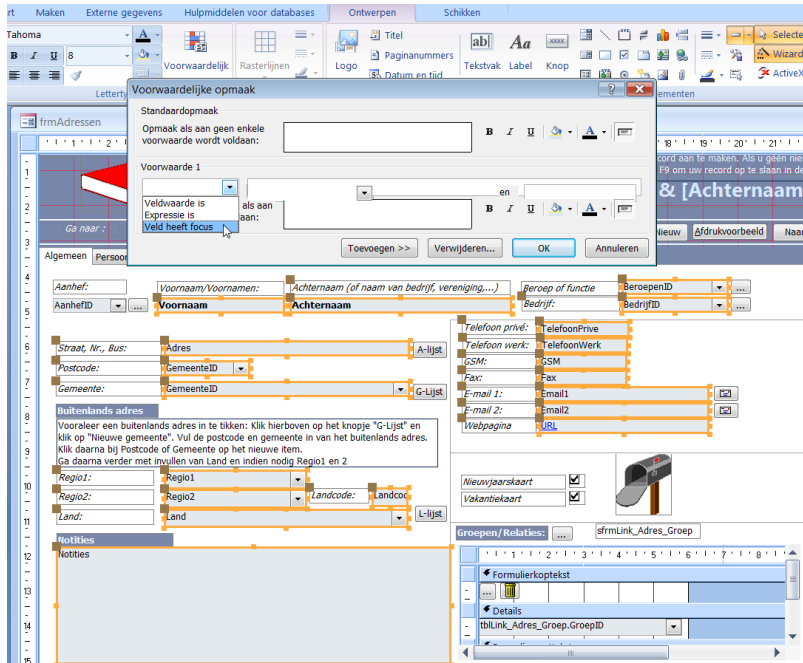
rt Maken Externe gegevens Hulpmiddelen voor databases Ontwerpen Schikken

Tahoma 8 Voorwaardelijk Rasterlijnen Logo Titel Paginanummers Datum en tijd Tekstvak Label Knop Selecte Wizard ActiveX Letterty ementen

frmAdressen

Voorwaardelijke opmaak

Standaardopmaak

Opmaak als aan geen enkele voorwaarde wordt voldaan:

Voorwaarde 1

Veldwaarde is
Expressie is
Veld heeft focus

als aan aan:

en

Toevoegen >> Verwijderen... OK Annuleren

cord aan te maken. Als u geen nie F9 om uw record op te slaan in de

& [Achternaam

Ga naar :

Nieuw Afdrukvoorbeeld Naar

Algemeen Persoon

Aanhef: AanhefID
Voornaam/Voornamen: Voornaam
Achternaam (of naam van bedrijf, vereniging,...) Achternaam
Beroep of functie BeroepenID
Bedrijf: BedrijfID

Straat, Nr., Bus: Adres A-lijst
Postcode: GemeenteID
Gemeente: GemeenteID G-Lijst

Telefoon privé: TelefoonPrive
Telefoon werk: TelefoonWerk
GSM: GSM
Fax: Fax
E-mail 1: Email1
E-mail 2: Email2
Webpagina URL

Buitenlands adres

Vooraleer een buitenlands adres in te tikken: Klik hierboven op het knopje "G-Lijst" en klik op "Nieuwe gemeente". Vul de postcode en gemeente in van het buitenlands adres. Klik daarna bij Postcode of Gemeente op het nieuwe item. Ga daarna verder met invullen van Land en indien nodig Regio1 en 2

Regio1: Regio1
Regio2: Regio2 Landcode: Landcod
Land: Land L-lijst

Nieuwjaarskaart
Vakantiekaart

Notities
Notities

Groepen/Relaties: ... sfrmLink_Adres_Groep

Formulierkoptekst
Details
tblLink_Adres_Groep.GroepID